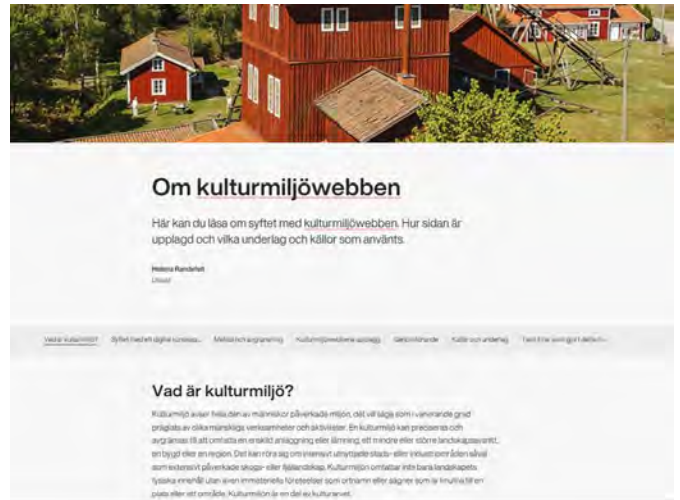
Om kulturmiljöwebben

Här kan du läsa om syftet med kulturmiljöwebben. Hur sidan är upplagd och vilka underlag och källor som använts.

Helena Rendefelt
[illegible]

Vad är kulturmiljö? | Syftet med ett digitalt kunskaps... | Metod och avgränsning | Kulturmiljöwebbens upplägg | Genomförande | Källor och underlag | Tack till er som gjort det möjl...

Vad är kulturmiljö?

Kulturmiljö avser hela den av människor påverkade miljön, det vill säga som i varierande grad präglats av olika mänskliga verksamheter och aktiviteter. En kulturmiljö kan preciseras och avgränsas till att omfatta en enskild anläggning eller lämning, ett mindre eller större landskapsavsnitt, en bygd eller en region. Det kan röra sig om intensivt utnyttjade stads- eller industriområden såväl som extensivt påverkade skogs- eller fjällandskap. Kulturmiljön omfattar inte bara landskapets fysiska innehåll utan även immateriella företeelser som ortnamn eller sägner som är knutna till en plats eller ett område. Kulturmiljön är en del av kulturarvet.